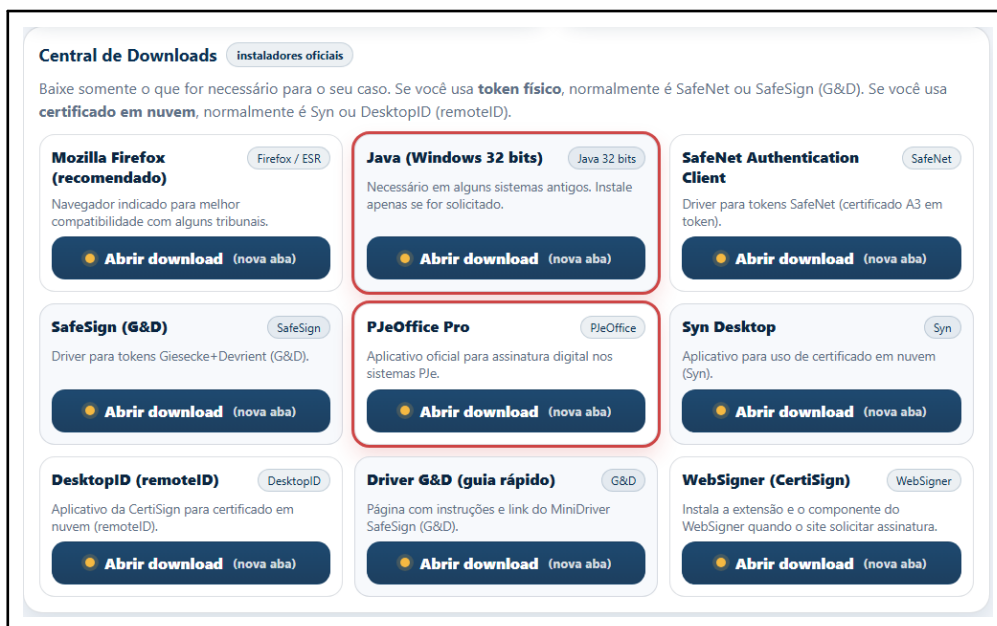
Central de Downloads instaladores oficiais

Baixe somente o que for necessário para o seu caso. Se você usa **token físico**, normalmente é SafeNet ou SafeSign (G&D). Se você usa **certificado em nuvem**, normalmente é Syn ou DesktopID (remoteID).

Mozilla Firefox (recomendado) Firefox / ESR
Navegador indicado para melhor compatibilidade com alguns tribunais.
Abrir download (nova aba)

Java (Windows 32 bits) Java 32 bits
Necessário em alguns sistemas antigos. Instale apenas se for solicitado.
Abrir download (nova aba)

SafeNet Authentication Client SafeNet
Driver para tokens SafeNet (certificado A3 em token).
Abrir download (nova aba)

SafeSign (G&D) SafeSign
Driver para tokens Giesecke+Devrient (G&D).
Abrir download (nova aba)

PJeOffice Pro PJeOffice
Aplicativo oficial para assinatura digital nos sistemas PJe.
Abrir download (nova aba)

Syn Desktop Syn
Aplicativo para uso de certificado em nuvem (Syn).
Abrir download (nova aba)

DesktopID (remoteID) DesktopID
Aplicativo da CertiSign para certificado em nuvem (remoteID).
Abrir download (nova aba)

Driver G&D (guia rápido) G&D
Página com instruções e link do MiniDriver SafeSign (G&D).
Abrir download (nova aba)

WebSigner (CertiSign) WebSigner
Instala a extensão e o componente do WebSigner quando o site solicitar assinatura.
Abrir download (nova aba)